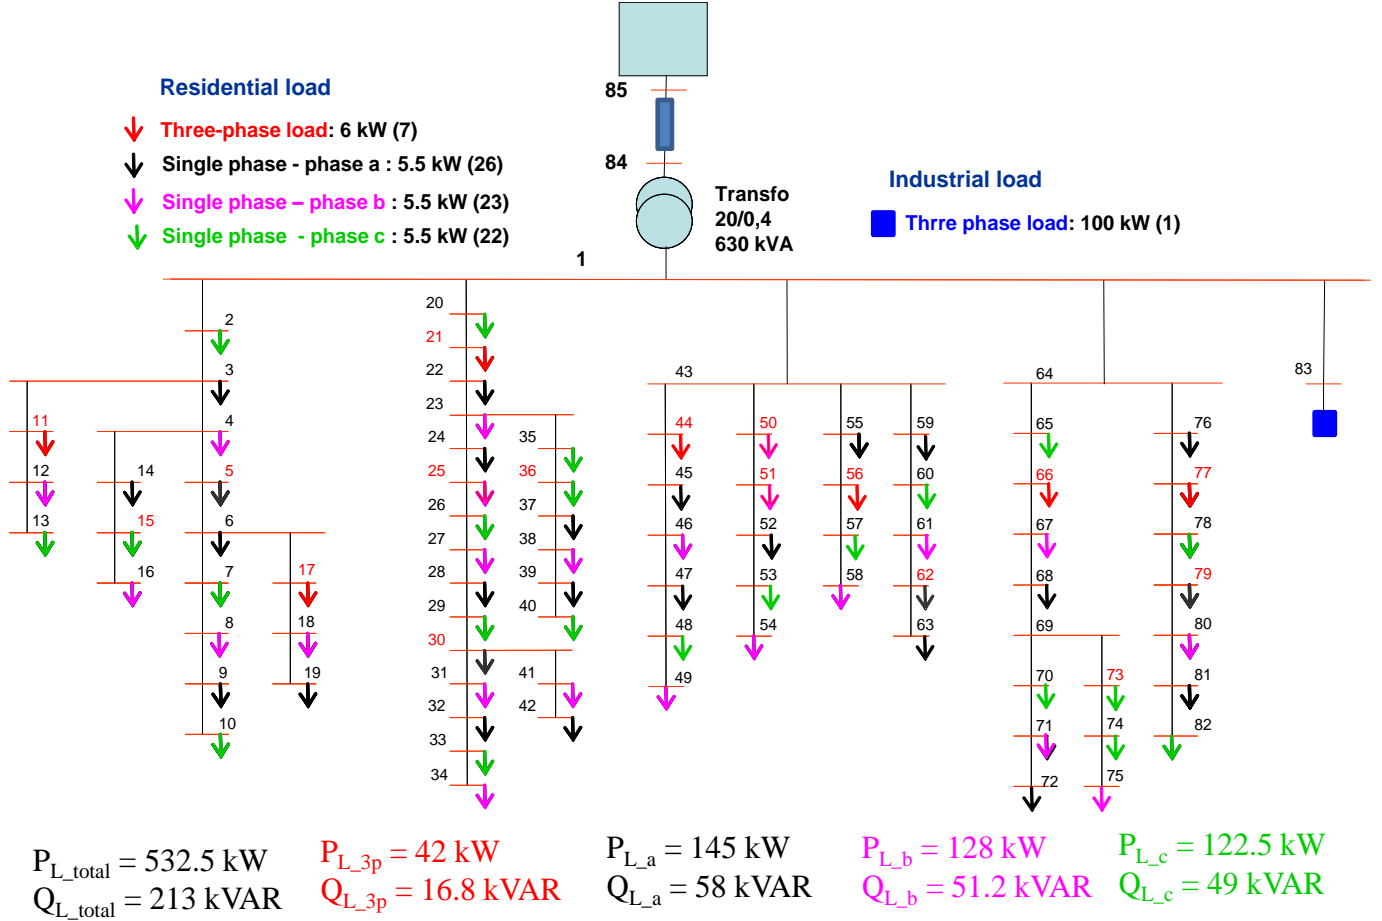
Residential load

Three-phase load: 6 kW (7)
Single phase - phase a : 5.5 kW (26)
Single phase – phase b : 5.5 kW (23)
Single phase - phase c : 5.5 kW (22)

85
84
Transfo
20/0,4
630 kVA
1

Industrial load
Thrre phase load: 100 kW (1)

2 3 4 5 6 7 8 9 10 11 12 13 14 15 16 17 18 19 20 21 22 23 24 25 26 27 28 29 30 31 32 33 34 35 36 37 38 39 40 41 42 43 44 45 46 47 48 49 50 51 52 53 54 55 56 57 58 59 60 61 62 63 64 65 66 67 68 69 70 71 72 73 74 75 76 77 78 79 80 81 82 83

$P_{L\_total} = 532.5$ kW
$Q_{L\_total} = 213$ kVAR
$P_{L\_3p} = 42$ kW
$Q_{L\_3p} = 16.8$ kVAR
$P_{L\_a} = 145$ kW
$Q_{L\_a} = 58$ kVAR
$P_{L\_b} = 128$ kW
$Q_{L\_b} = 51.2$ kVAR
$P_{L\_c} = 122.5$ kW
$Q_{L\_c} = 49$ kVAR